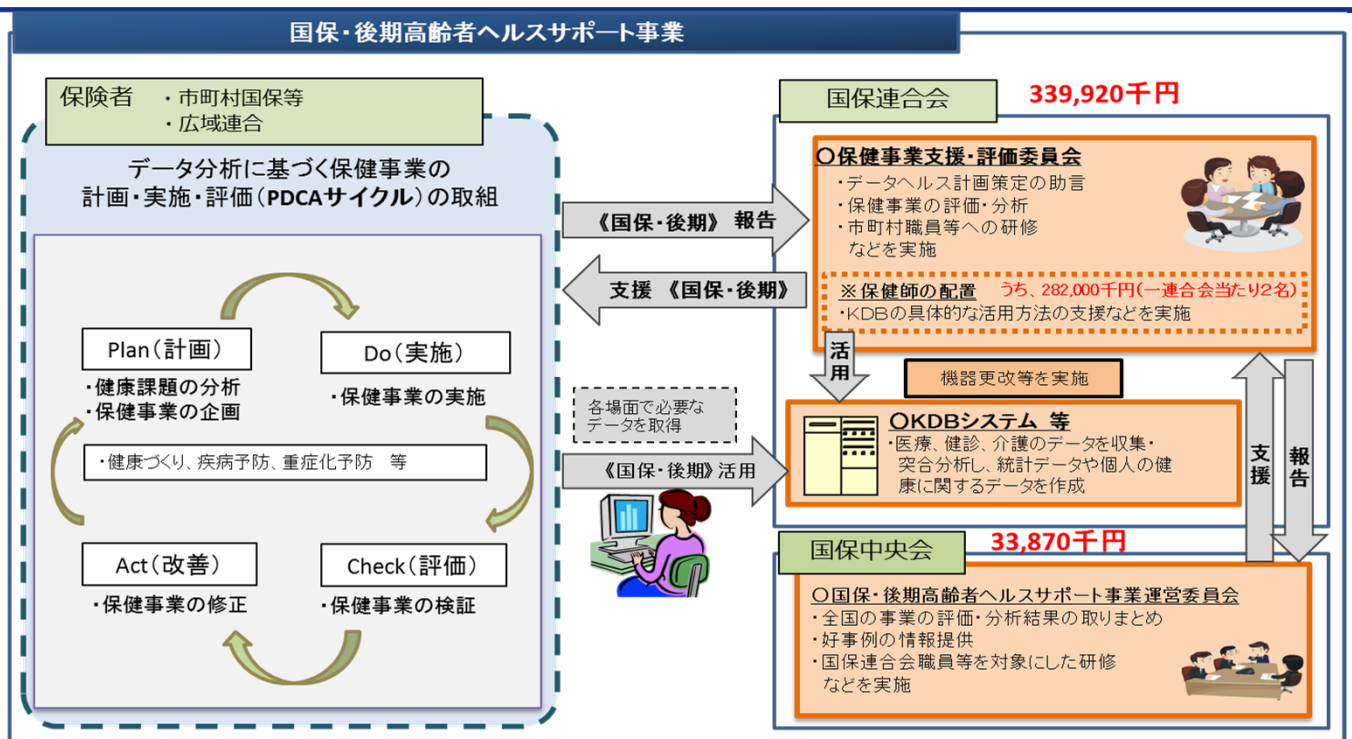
国保・後期高齢者ヘルスサポート事業

保険者　・市町村国保等
・広域連合

データ分析に基づく保健事業の
計画・実施・評価（PDCAサイクル）の取組

Plan（計画）
・健康課題の分析
・保健事業の企画

Do（実施）
・保健事業の実施

・健康づくり、疾病予防、重症化予防　等

Act（改善）
・保健事業の修正

Check（評価）
・保健事業の検証

《国保・後期》 報告

支援 《国保・後期》

各場面で必要な
データを取得

《国保・後期》活用

国保連合会

339,920千円

○保健事業支援・評価委員会
・データヘルス計画策定の助言
・保健事業の評価・分析
・市町村職員等への研修
などを実施

※保健師の配置　うち、282,000千円（一連合会当たり2名）
・KDBの具体的な活用方法の支援などを実施

活用

機器更改等を実施

○KDBシステム 等
・医療、健診、介護のデータを収集・突合分析し、統計データや個人の健康に関するデータを作成

支援

報告

国保中央会

33,870千円

○国保・後期高齢者ヘルスサポート事業運営委員会
・全国の事業の評価・分析結果の取りまとめ
・好事例の情報提供
・国保連合会職員等を対象にした研修
などを実施